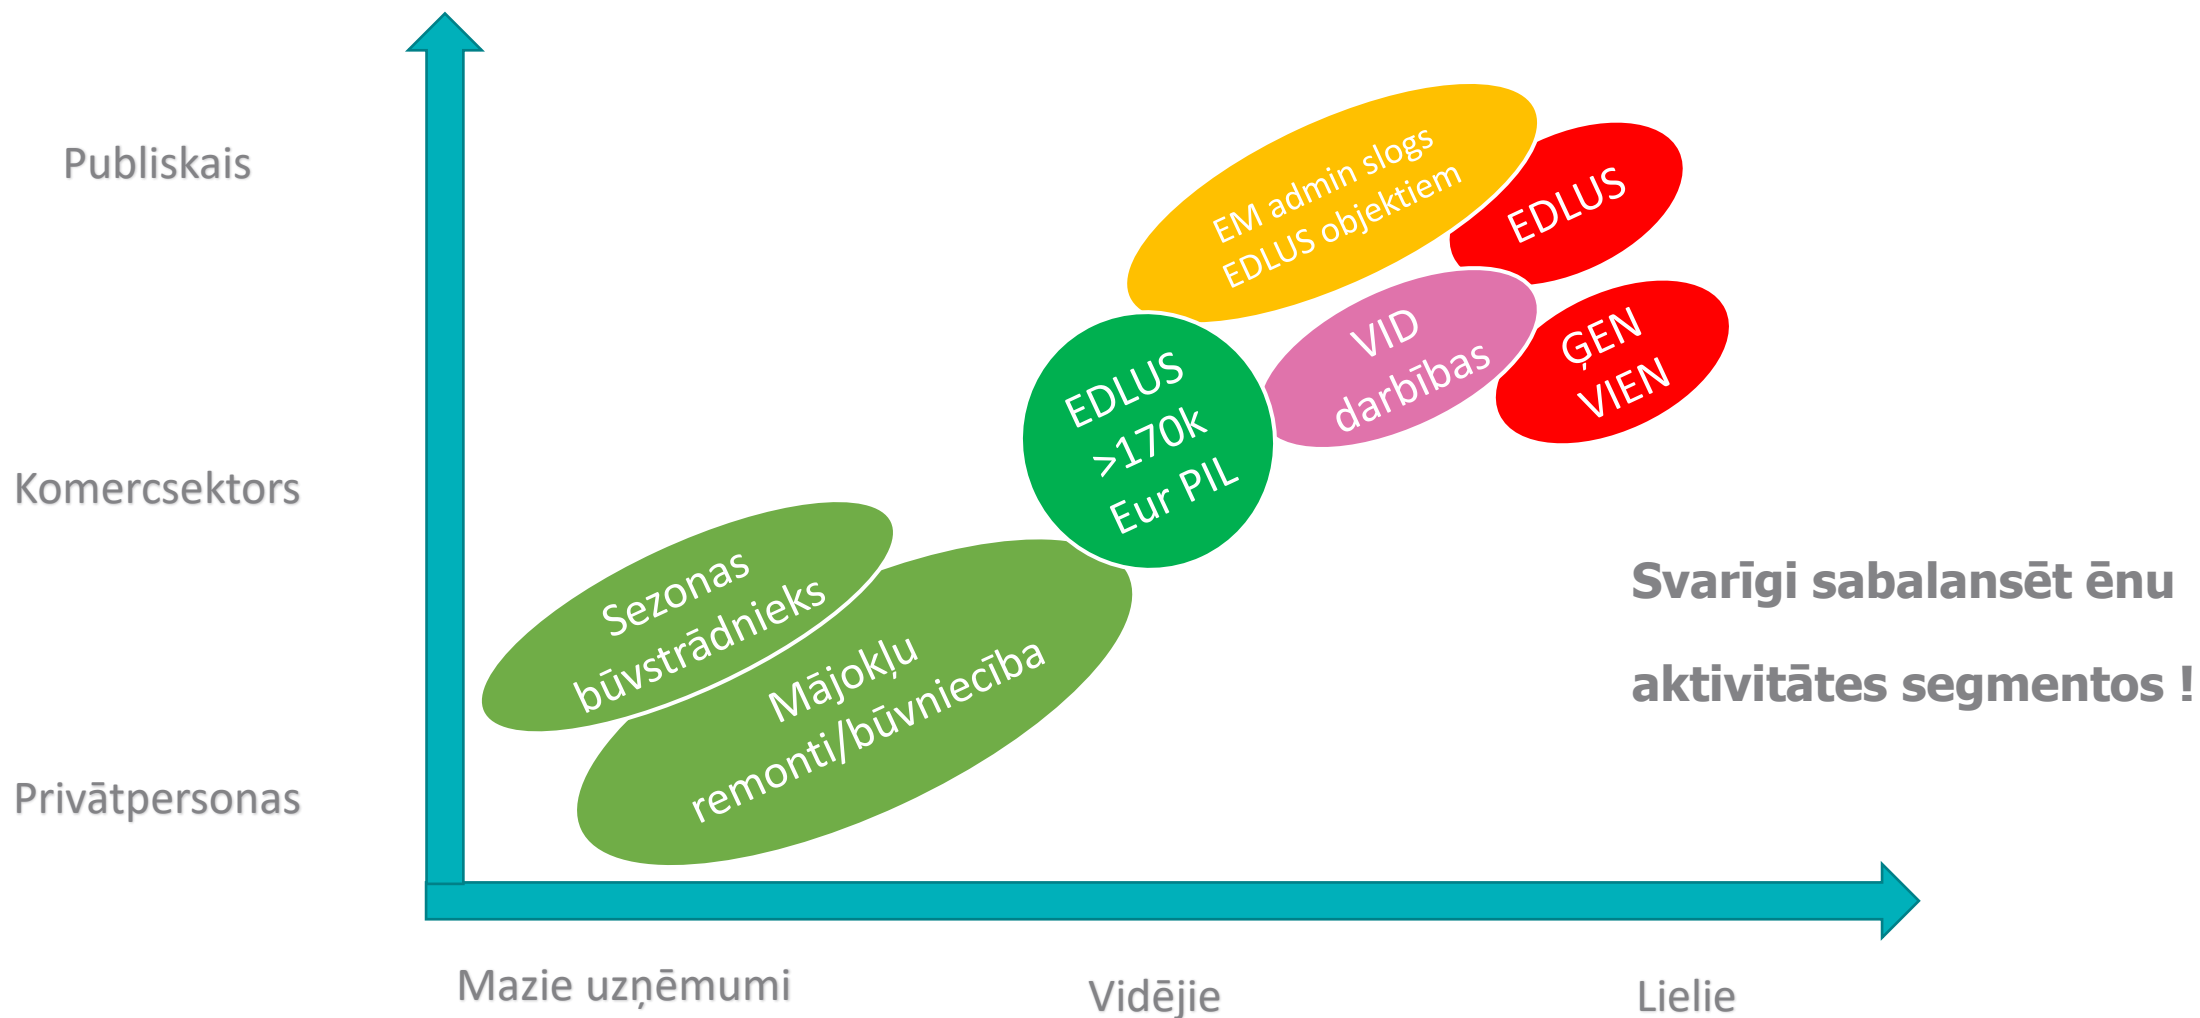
Publiskais

Komercsektors

Privātpersonas

EM admin slogs EDLUS objektiem

EDLUS

VID darbības

ĢEN VIEN

EDLUS >170k Eur PIL

Sezonas būvstrādnieks

Mājokļu remonti/būvniecība

Svarīgi sabalansēt ēnu aktivitātes segmentos !

Mazie uzņēmumi

Vidējie

Lielie